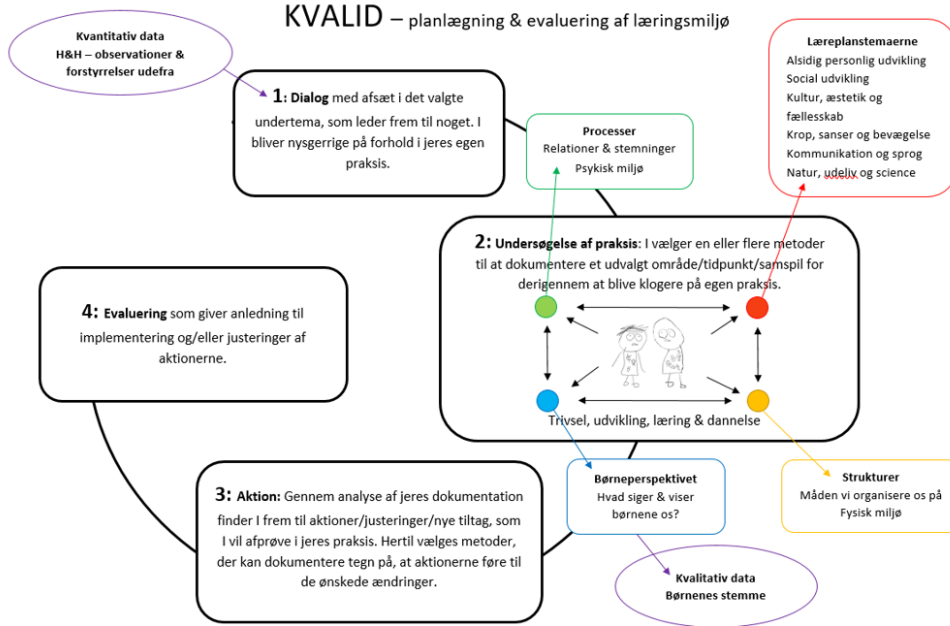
KVALID – planlægning & evaluering af læringsmiljø

Kvantitativ data
H&H – observationer & forstyrrelser udefra

1: Dialog med afsæt i det valgte undertema, som leder frem til noget. I bliver nysgerrige på forhold i jeres egen praksis.

Processer
Relationer & stemninger
Psykisk miljø

Læreplanstemaerne
Alsidig personlig udvikling
Social udvikling
Kultur, æstetik og fællesskab
Krop, sanser og bevægelse
Kommunikation og sprog
Natur, udeliv og science

2: Undersøgelse af praksis: I vælger en eller flere metoder til at dokumentere et udvalgt område/tidpunkt/samspil for derigennem at blive klogere på egen praksis.

4: Evaluering som giver anledning til implementering og/eller justeringer af aktionerne.

Trivsel, udvikling, læring & dannelse

Børneperspektivet
Hvad siger & viser børnene os?

Strukturer
Måden vi organisere os på
Fysisk miljø

3: Aktion: Gennem analyse af jeres dokumentation finder I frem til aktioner/justeringer/nye tiltag, som I vil afprøve i jeres praksis. Hertil vælges metoder, der kan dokumentere tegn på, at aktionerne føre til de ønskede ændringer.

Kvalitativ data
Børnenes stemme